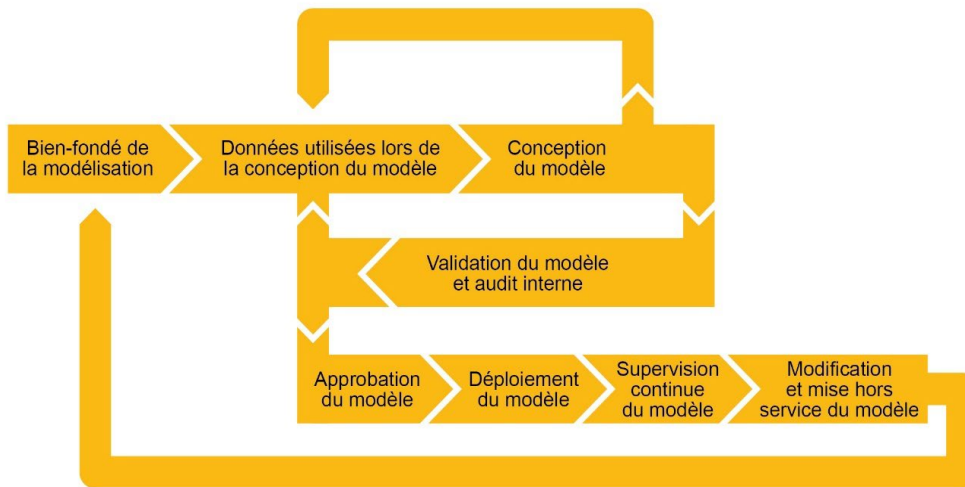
Bien-fondé de la modélisation

Données utilisées lors de la conception du modèle

Conception du modèle

Validation du modèle et audit interne

Approbation du modèle

Déploiement du modèle

Supervision continue du modèle

Modification et mise hors service du modèle